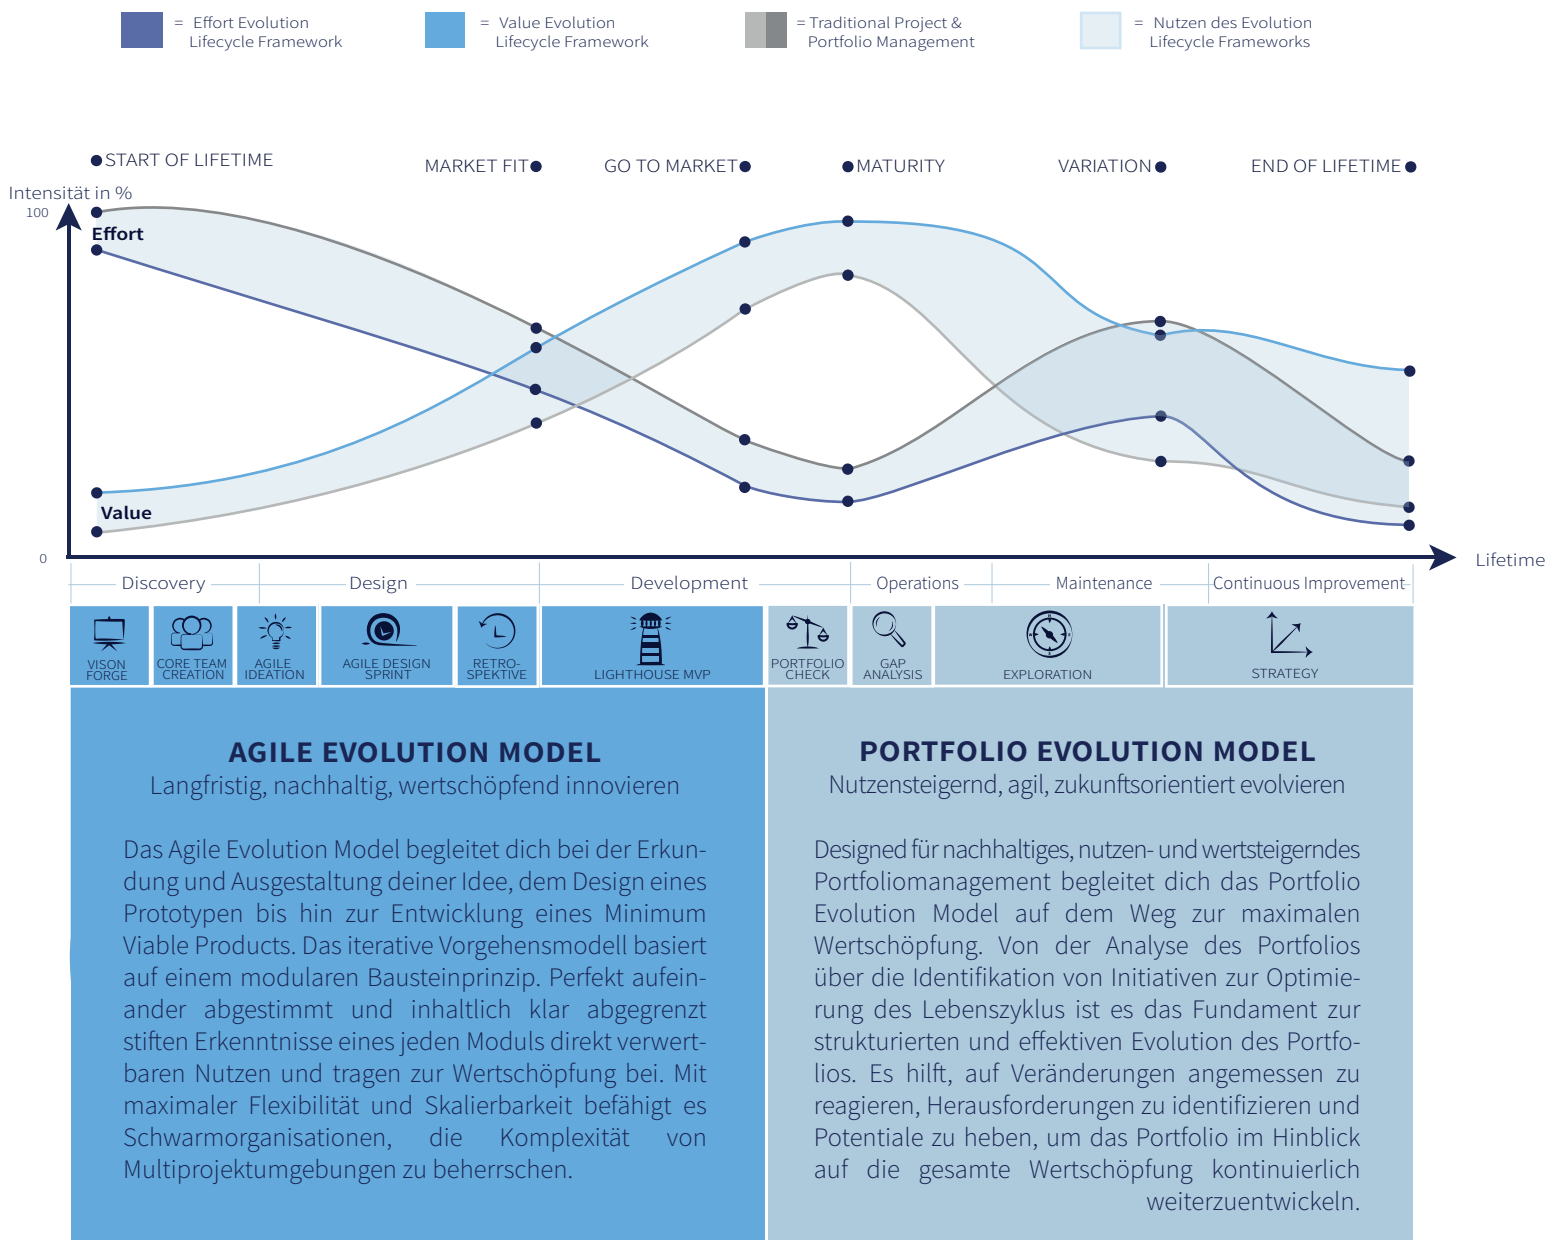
= Effort Evolution Lifecycle Framework

= Value Evolution Lifecycle Framework

= Traditional Project & Portfolio Management

= Nutzen des Evolution Lifecycle Frameworks

START OF LIFETIME

MARKET FIT

GO TO MARKET

MATURITY

VARIATION

END OF LIFETIME

Intensität in %

100

Effort

Value

0

Lifetime

Discovery

Design

Development

Operations

Maintenance

Continuous Improvement

VISON FORGE

CORE TEAM CREATION

AGILE IDEATION

AGILE DESIGN SPRINT

RETRO-SPEKTIVE

LIGHTHOUSE MVP

PORTFOLIO CHECK

GAP ANALYSIS

EXPLORATION

STRATEGY

AGILE EVOLUTION MODEL
Langfristig, nachhaltig, wertschöpfend innovieren

Das Agile Evolution Model begleitet dich bei der Erkundung und Ausgestaltung deiner Idee, dem Design eines Prototypen bis hin zur Entwicklung eines Minimum Viable Products. Das iterative Vorgehensmodell basiert auf einem modularen Bausteinprinzip. Perfekt aufeinander abgestimmt und inhaltlich klar abgegrenzt stiften Erkenntnisse eines jeden Moduls direkt verwertbaren Nutzen und tragen zur Wertschöpfung bei. Mit maximaler Flexibilität und Skalierbarkeit befähigt es Schwarmorganisationen, die Komplexität von Multiprojektumgebungen zu beherrschen.

PORTFOLIO EVOLUTION MODEL
Nutzensteigernd, agil, zukunftsorientiert evolvieren

Designed für nachhaltiges, nutzen- und wertsteigerndes Portfoliomanagement begleitet dich das Portfolio Evolution Model auf dem Weg zur maximalen Wertschöpfung. Von der Analyse des Portfolios über die Identifikation von Initiativen zur Optimierung des Lebenszyklus ist es das Fundament zur strukturierten und effektiven Evolution des Portfolios. Es hilft, auf Veränderungen angemessen zu reagieren, Herausforderungen zu identifizieren und Potentiale zu heben, um das Portfolio im Hinblick auf die gesamte Wertschöpfung kontinuierlich weiterzuentwickeln.